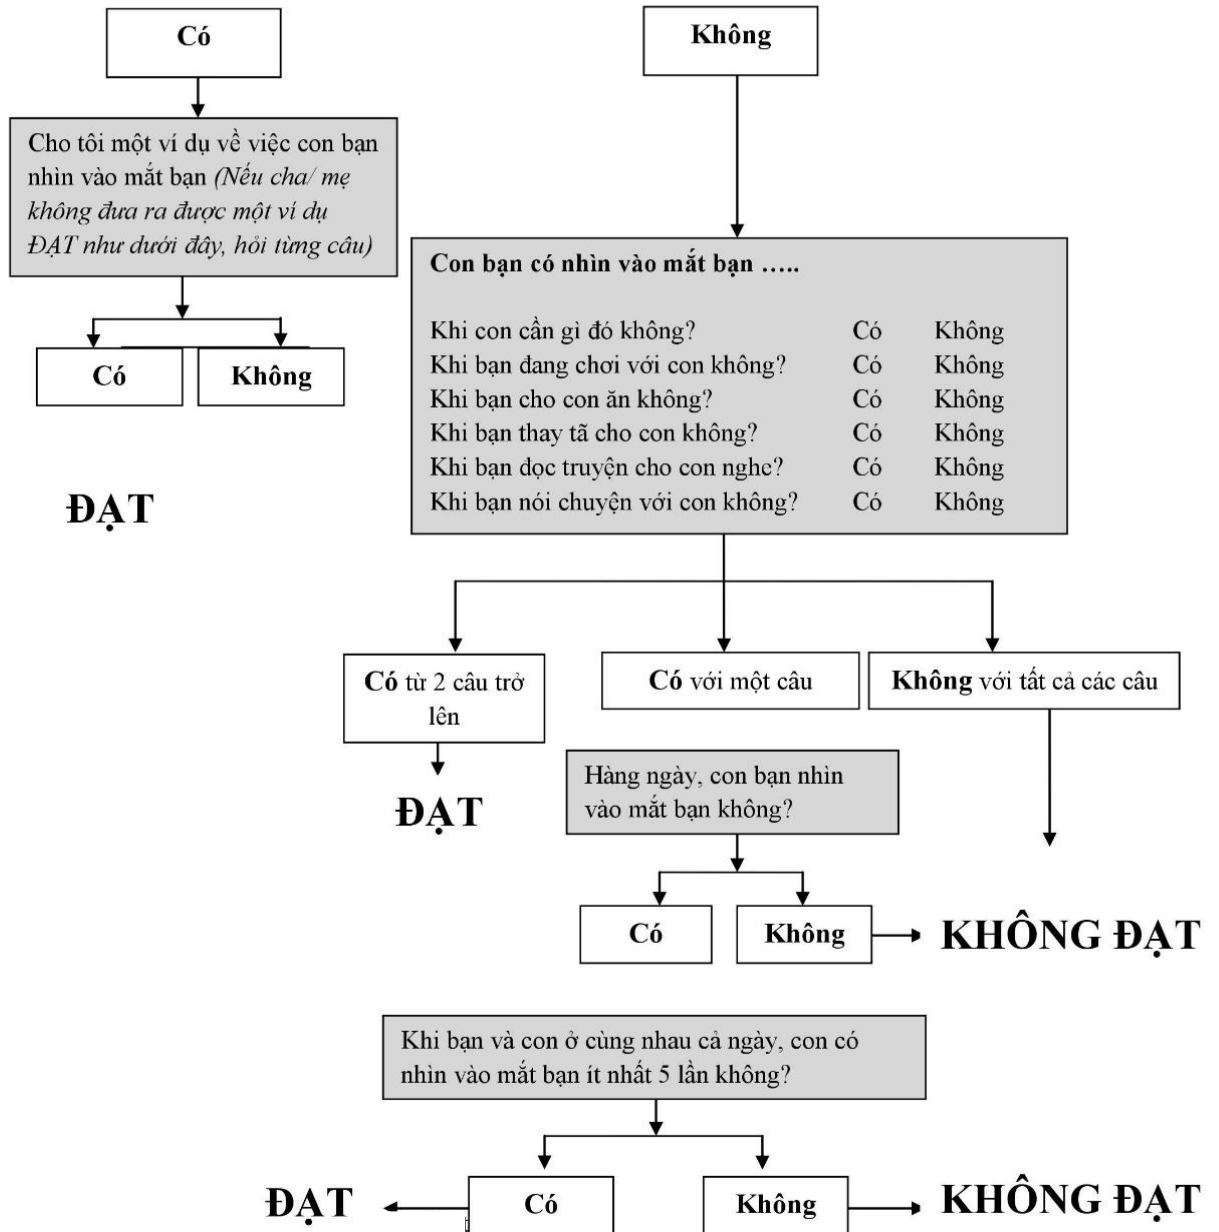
Có

Không

Cho tôi một ví dụ về việc con bạn nhìn vào mắt bạn *(Nếu cha/ mẹ không đưa ra được một ví dụ ĐẠT như dưới đây, hỏi từng câu)*

Có

Không

ĐẠT

Con bạn có nhìn vào mắt bạn …..

| | | |
|---|---|---|
| Khi con cần gì đó không? | Có | Không |
| Khi bạn đang chơi với con không? | Có | Không |
| Khi bạn cho con ăn không? | Có | Không |
| Khi bạn thay tã cho con không? | Có | Không |
| Khi bạn đọc truyện cho con nghe? | Có | Không |
| Khi bạn nói chuyện với con không? | Có | Không |

**Có** từ 2 câu trở lên

ĐẠT

**Có** với một câu

**Không** với tất cả các câu

Hàng ngày, con bạn nhìn vào mắt bạn không?

Có

Không

KHÔNG ĐẠT

Khi bạn và con ở cùng nhau cả ngày, con có nhìn vào mắt bạn ít nhất 5 lần không?

ĐẠT

Có

Không

KHÔNG ĐẠT